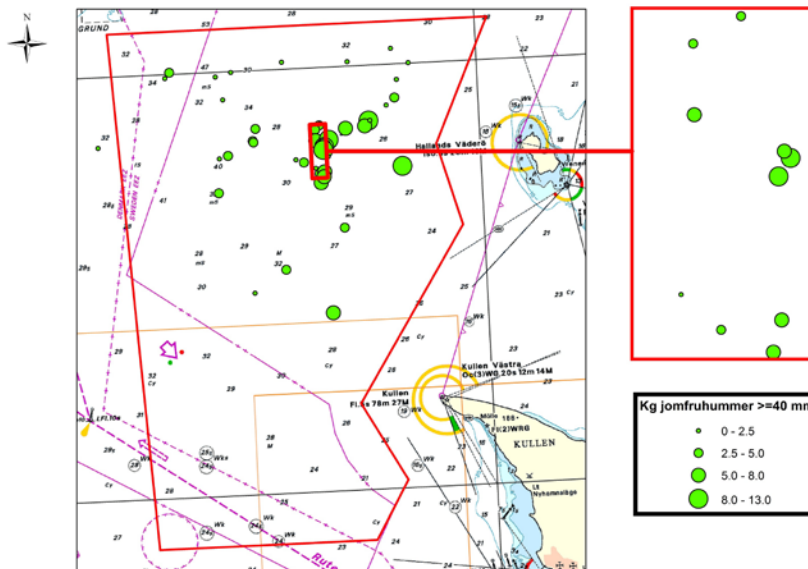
N

GRUND

28

55

28

30

23

32

22

34

47

30

21

32

m5

32

34

15

Hallands Väderö

29

26

Oc(3)WG.20s

32

18

40

30

27

41

28

ms

29

m5

37

24

21

29

29

29

M

32

m5

25

30

23 Cr

26

Wk

29

32

Cy

28

29

32

Cr

30

Kullen Västra

Oc(3)WG.20s 12m 14M

Kullen

Fl.5s 78m 27M

Wk

24

31

28

M

25

KULLEN

23

Wk

22

Wk

21

Cr

23

Cy

28

35

27

Cr

Wk

24

23

Rute

Kg jomfruhummer >=40 mm

0 - 2.5

2.5 - 5.0

5.0 - 8.0

8.0 - 13.0